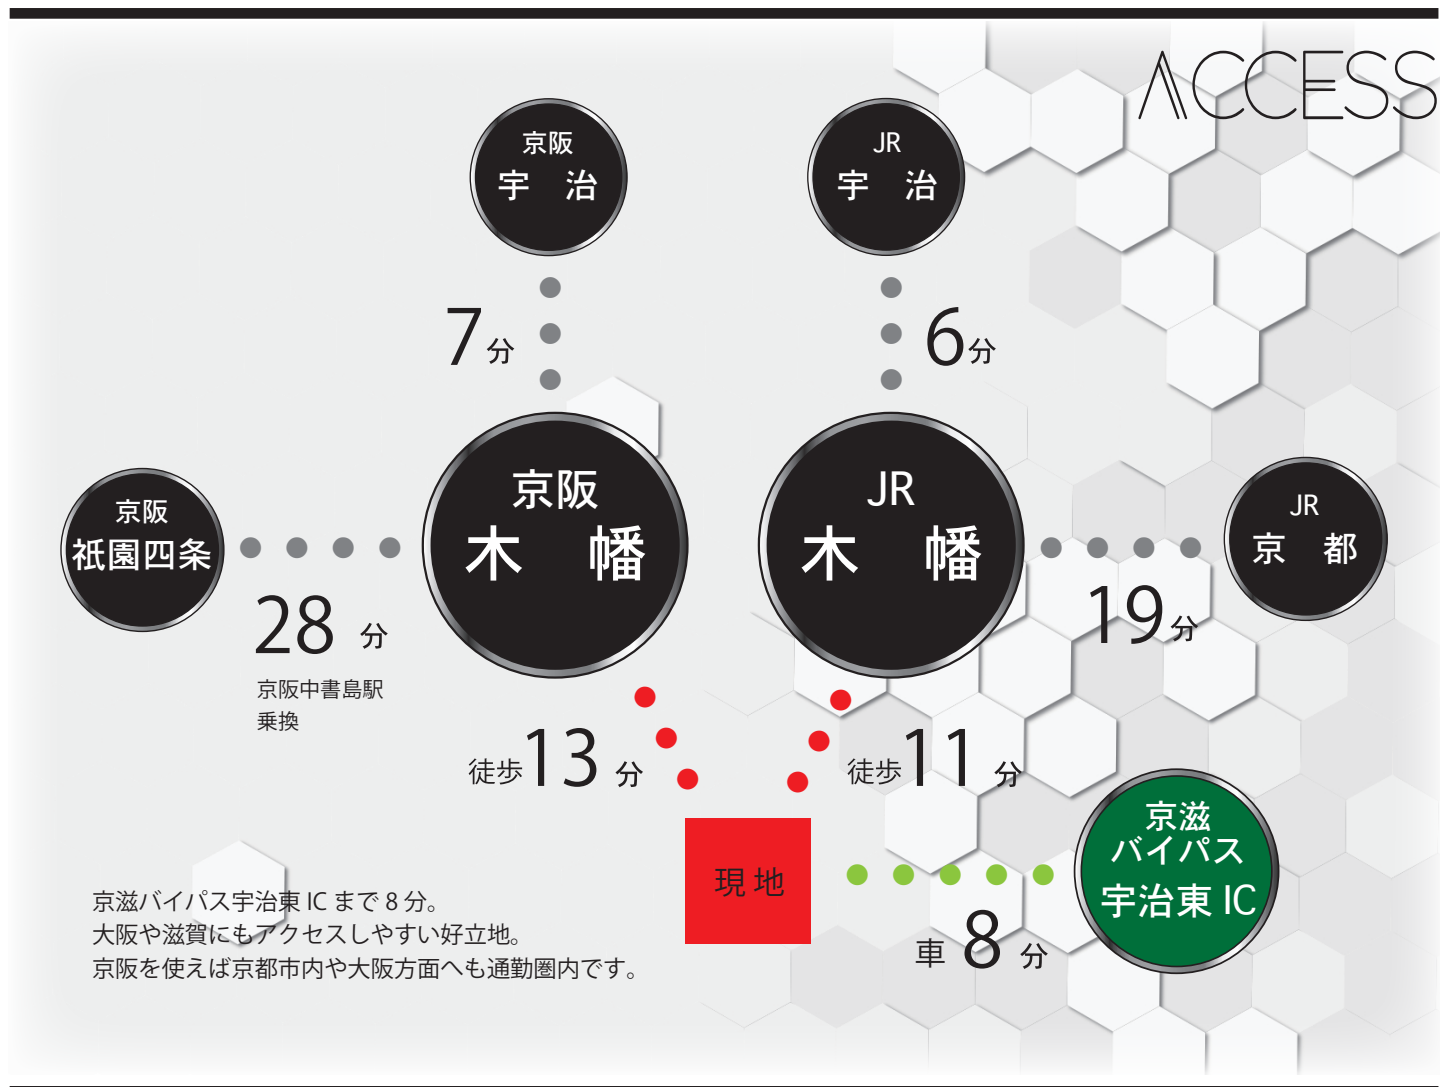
ACCESS

京阪
宇 治

JR
宇 治

7分

6分

京阪
祇園四条

京阪
木 幡

JR
木 幡

JR
京 都

28 分
京阪中書島駅
乗換

19分

徒歩13 分

徒歩11 分

京滋
バイパス
宇治東 IC

現 地

京滋バイパス宇治東 IC まで 8 分。
大阪や滋賀にもアクセスしやすい好立地。
京阪を使えば京都市内や大阪方面へも通勤圏内です。

車 8 分